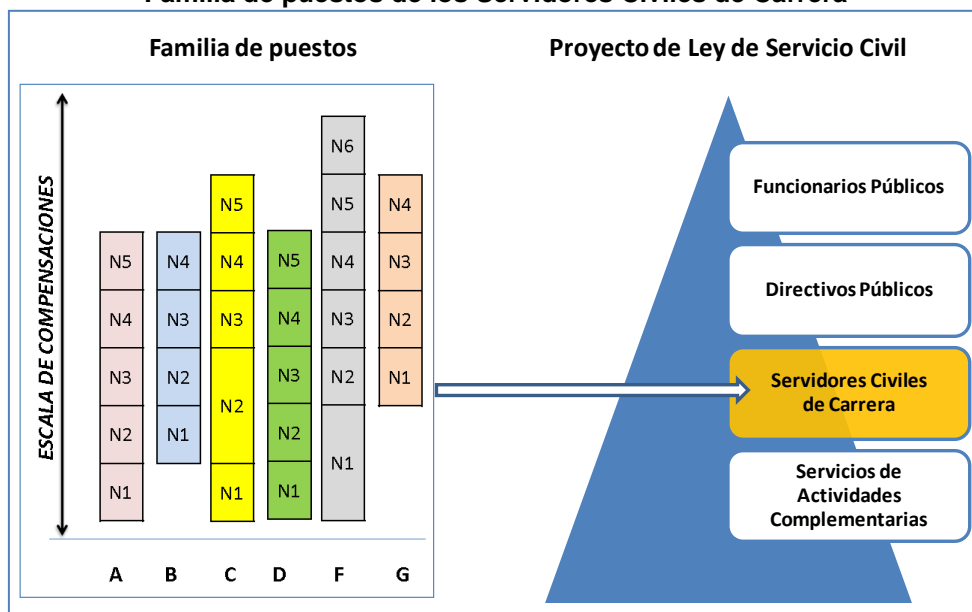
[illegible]

Familia de puestos

Proyecto de Ley de Servicio Civil

ESCALA DE COMPENSACIONES

| A | B | C | D | F | G |
|---|---|---|---|---|---|
| | | | | N6 | |
| | | N5 | | N5 | N4 |
| N5 | N4 | N4 | N5 | N4 | N3 |
| N4 | N3 | N3 | N4 | N3 | N2 |
| N3 | N2 | N2 | N3 | N2 | N1 |
| N2 | N1 | | N2 | N1 | |
| N1 | | N1 | N1 | | |

Funcionarios Públicos

Directivos Públicos

Servidores Civiles de Carrera

Servicios de Actividades Complementarias